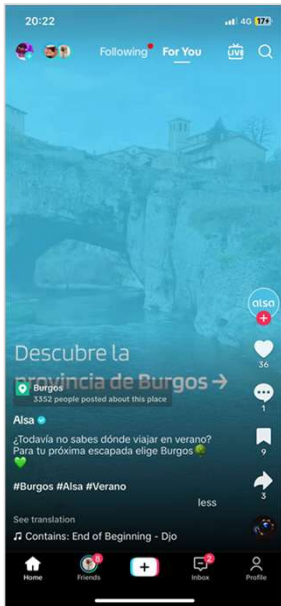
20:22
4G 17

Following For You

LIVE

Descubre la provincia de Burgos →

alsa

36

1

9

3

Burgos
3352 people posted about this place

Alsa

¿Todavía no sabes dónde viajar en verano? Para tu próxima escapada elige Burgos 🟢
💚

#Burgos #Alsa #Verano

less

See translation

♫ Contains: End of Beginning - Djo

Home Friends 6 + Inbox 2 Profile